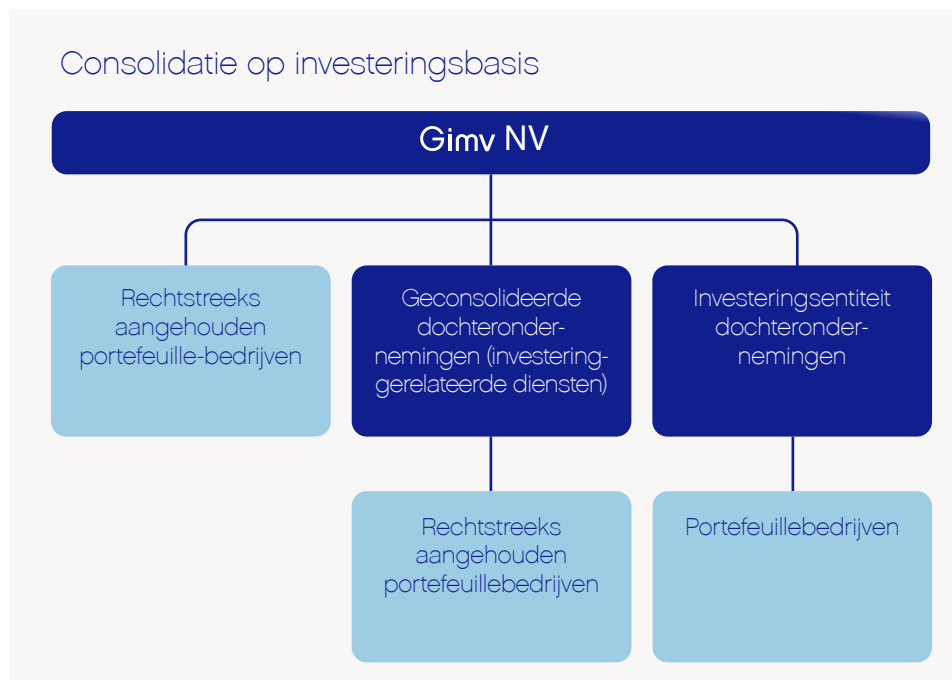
Consolidatie op investeringsbasis

Gimv NV

Rechtstreeks aangehouden portefeuille-bedrijven

Geconsolideerde dochterondernemingen (investeringgerelateerde diensten)

Investeringsentiteit dochterondernemingen

Rechtstreeks aangehouden portefeuillebedrijven

Portefeuillebedrijven